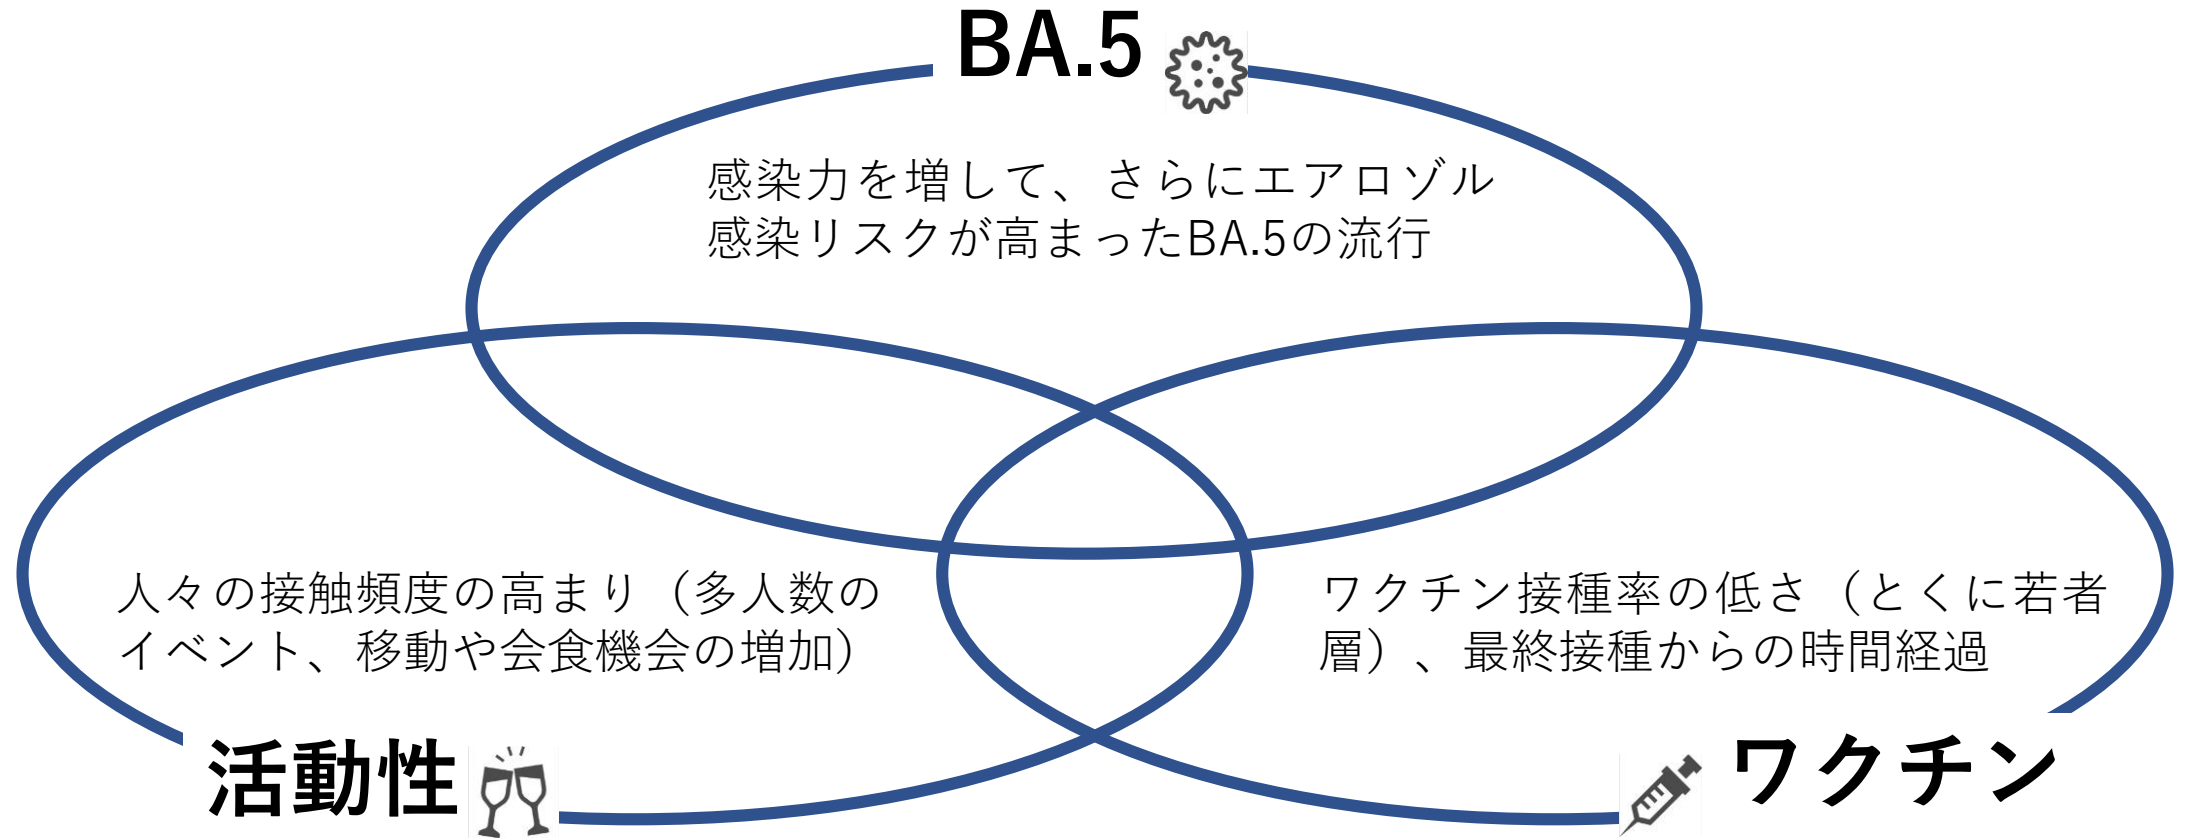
BA.5

感染力を増して、さらにエアロゾル感染リスクが高まったBA.5の流行

人々の接触頻度の高まり（多人数のイベント、移動や会食機会の増加）

ワクチン接種率の低さ（とくに若者層）、最終接種からの時間経過

活動性

ワクチン